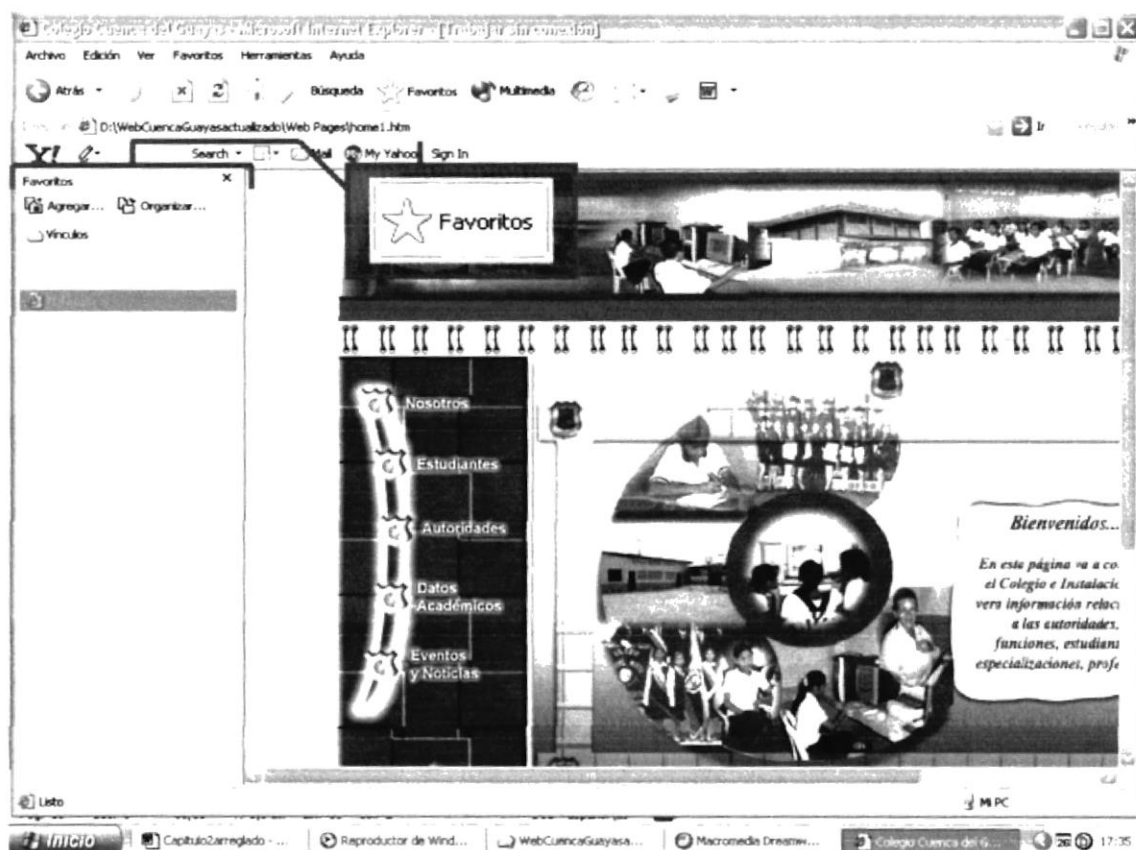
Colegio Cuenca del Guayas - Microsoft Internet Explorer - [Trabajar sin conexión]

Archivo Edición Ver Favoritos Herramientas Ayuda

Atrás Búsqueda Favoritos Multimedia

D:\WebCuencaGuayasactualizado\Web Pages\home1.htm

Ir

Y! Search Mail My Yahoo! Sign In

Favoritos ×

Agregar... Organizar...

Vínculos

Favoritos

Nosotros

Estudiantes

Autoridades

Datos Académicos

Eventos y Noticias

Bienvenidos...

En esta página va a co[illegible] el Colegio e Instalaci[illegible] vera información relac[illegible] a las autoridades, funciones, estudian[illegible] especializaciones, prof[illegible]

Listo

Mi PC

Inicio Capitulo2arreglado - ... Reproductor de Wind... WebCuencaGuayasa... Macromedia Dreamw... Colegio Cuenca del G... 17:35